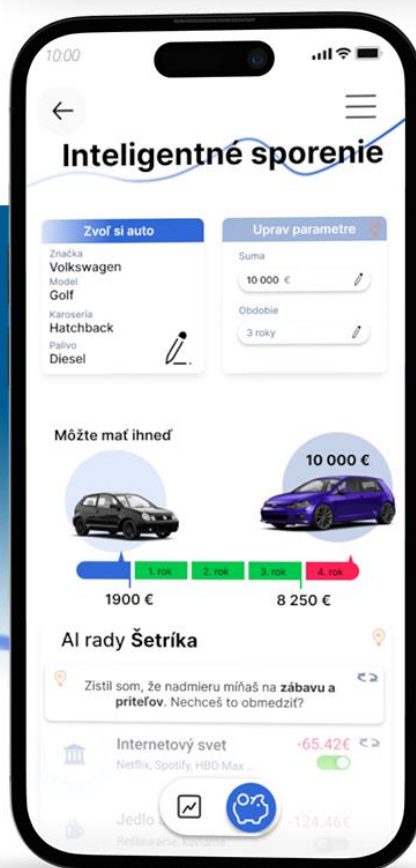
10:00

Inteligentné sporenie

Zvoľ si auto
Značka
Volkswagen
Model
Golf
Karoseria
Hatchback
Palivo
Diesel

Uprav parametre
Suma
10 000 €
Obdobie
3 roky

Môžte mať ihneď

10 000 €

1. rok
2. rok
3. rok
4. rok

1900 €
8 250 €

AI rady Šetríka

Zistil som, že nadmieru míňaš na zábavu a priateľov. Nechceš to obmedziť?

Internetový svet
-65.42€
Netflix, Spotify, HBO Max ...

Jedlo
-124.46€
Reštaurácie, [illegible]